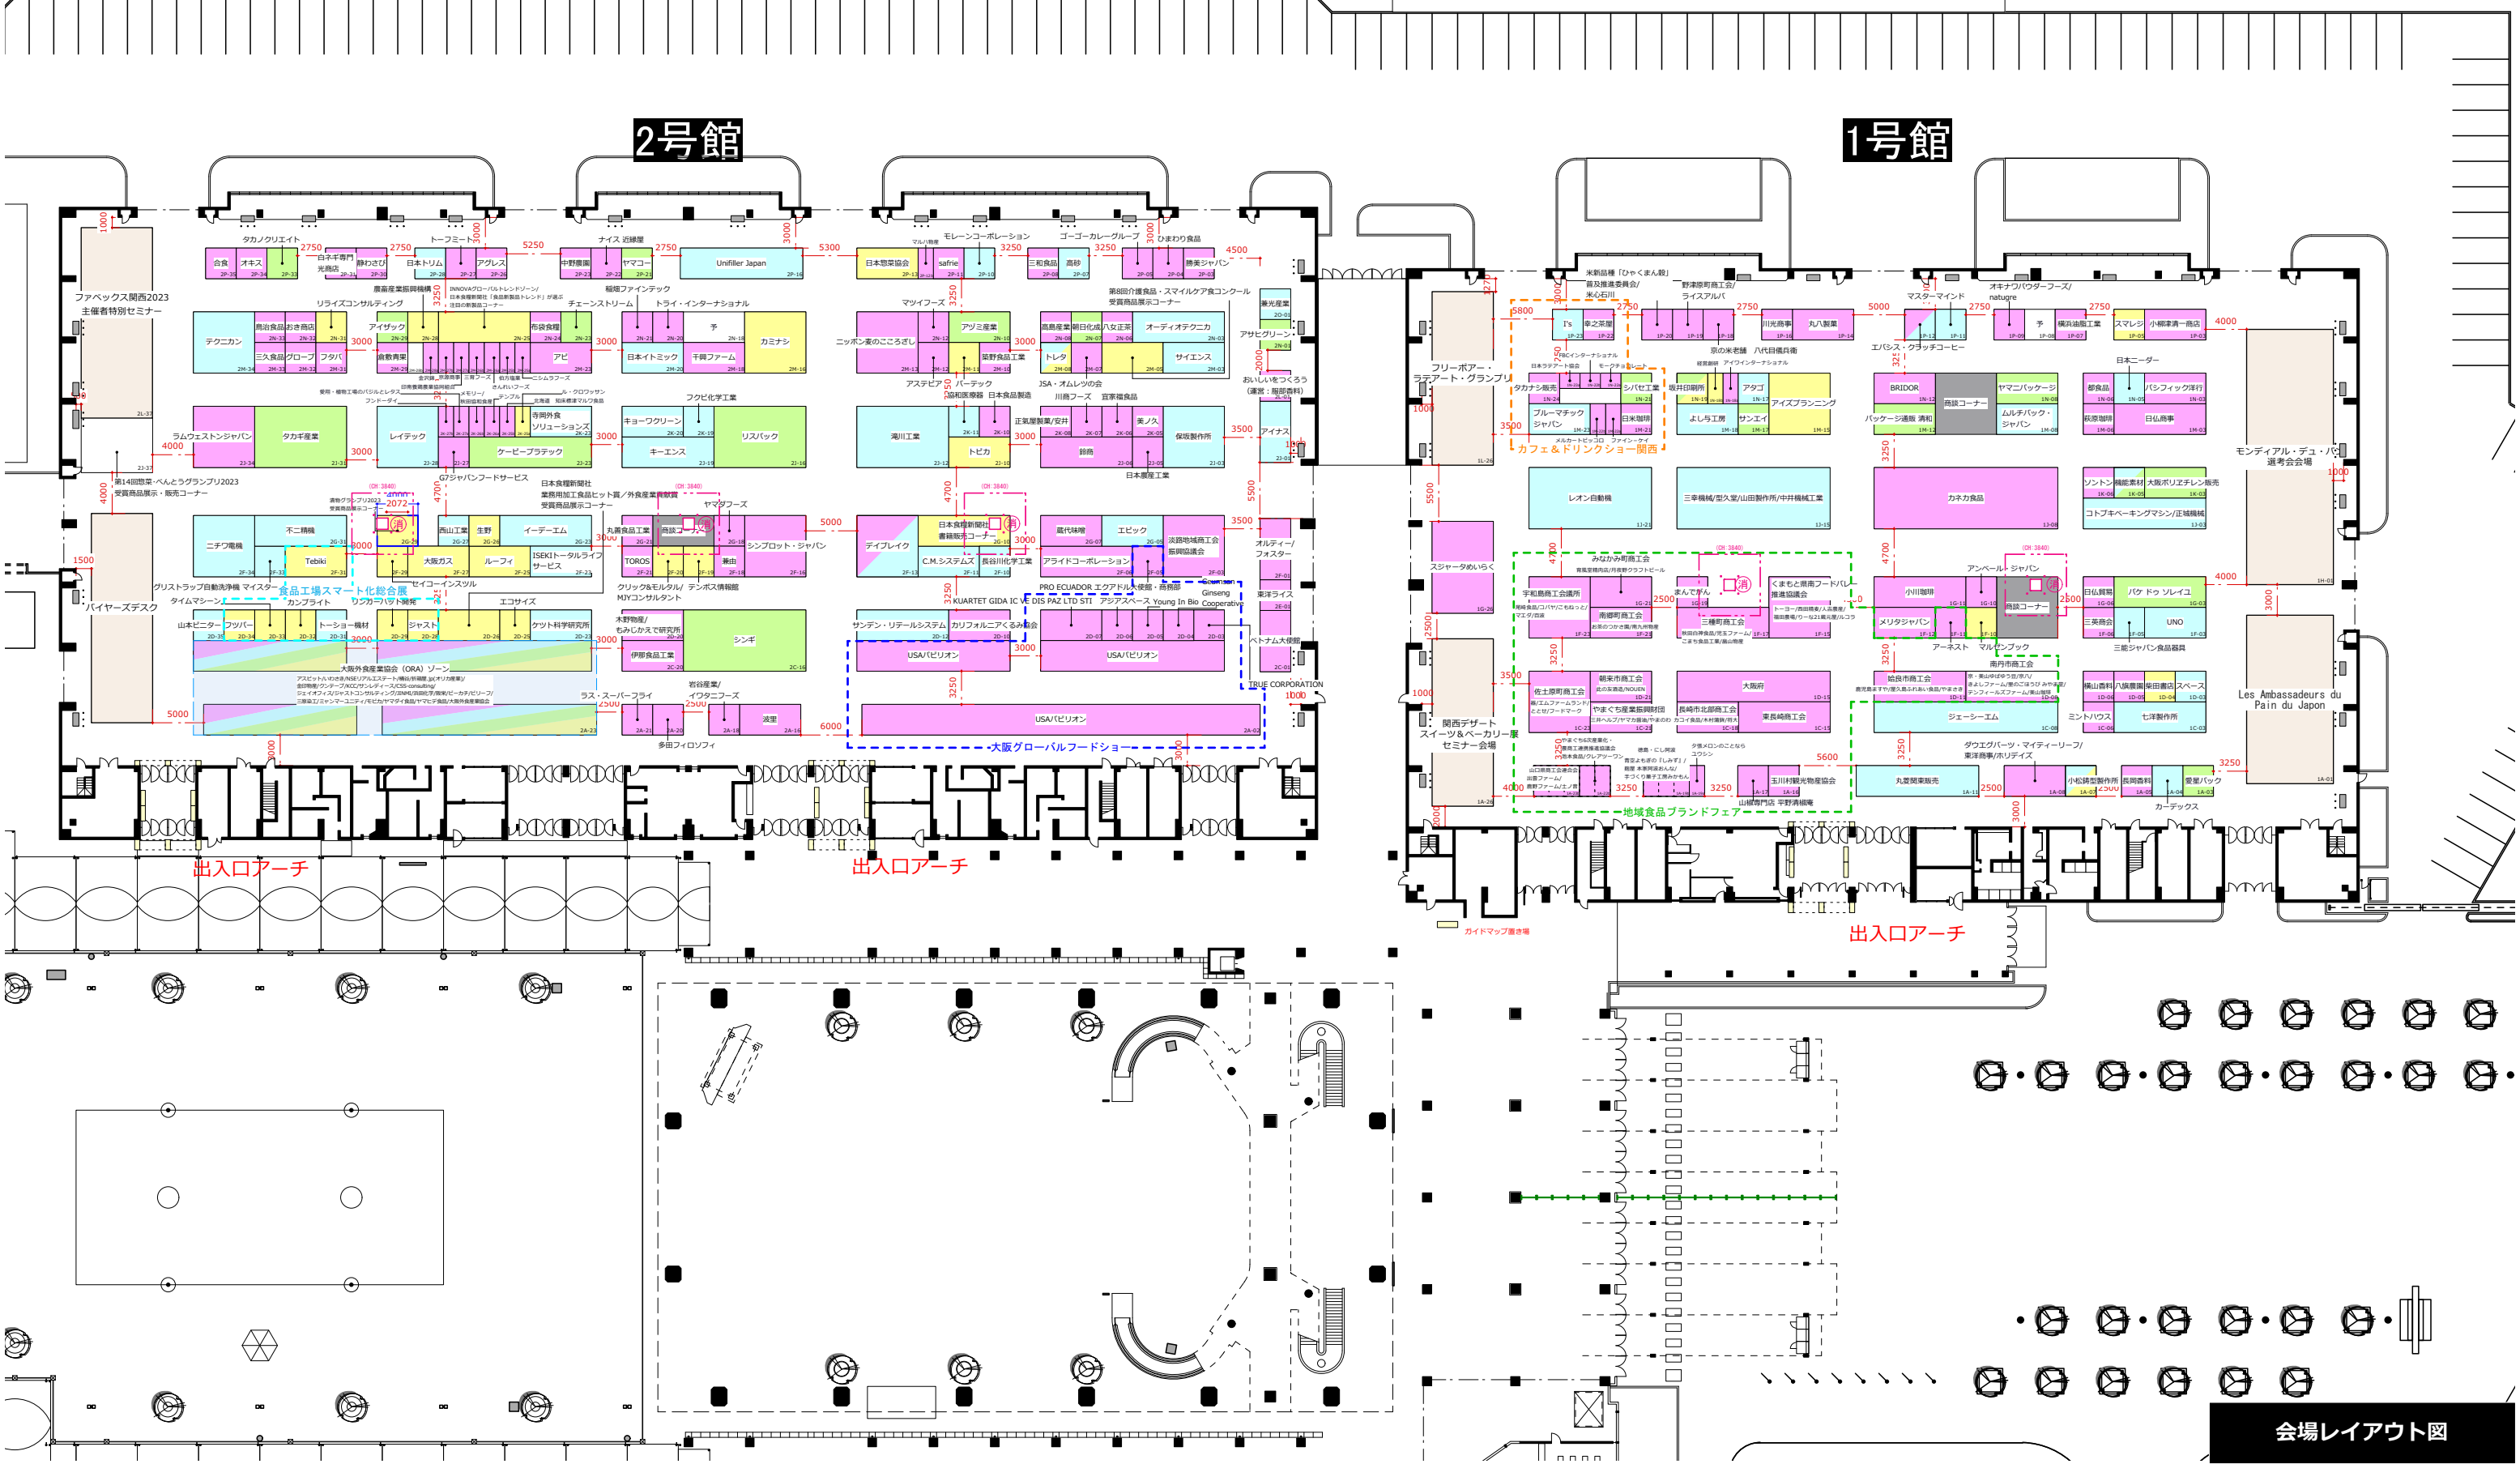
2号館

1号館

ファベックス関西2023
主催者特別セミナー

バイヤーズデスク

タカノクリエイト
白ネギ専門 光楽店
静わさび
合食
オキス
日本トリム
トーフミート
アグレス
中野農園
ナイス 近緑屋
ヤマコー
Unifiller Japan
日本惣菜協会
safrie
モレーンコーポレーション
三和食品
高砂
ゴーゴーカレーグループ
ひまわり食品
勝美ジャパン

リライズコンサルティング
テクニカン
鳥治食品
おき商店
三久食品
グローブ
フタバ
アイザック
倉敷青果
農畜産業振興機構
チェーンストリーム
トライ・インターナショナル
日本イトミック
千賀ファーム
カミナシ
ニッポン麦のこころざし
マツイフーズ
アミゴ産業
菊野食品工業
アステピア
パーテック
昭和産業
日本食品製造
高島産業
朝日化成
八女正英
オーディオテクニカ
トレタ
サイエンス
JSA・オムレツの会
川商フーズ
宮家食品
第8回介護食品・スマイルケア食コンクール 受賞商品展示コーナー
養光産業
アサヒグリーン
おいしいをつくろう (運営：服部香料)

ラムウェストンジャパン
タカギ産業
レイテック
寺岡外食ソリューションズ
ケービーブラデック
キョーワクリーン
キーエンス
フクビ化学工業
リスパック
湯川工業
トビカ
正気屋製菓/安井
美ノ久
錦商
保坂製作所
日本農産工業
アイナス

第14回惣菜・べんとうグランプリ2023 受賞商品展示・販売コーナー
G7ジャパンフードサービス
日本食糧新聞社 業務用加工食品ヒット賞／外食産業貢献賞 受賞商品展示コーナー
ヤマダフーズ
不二精機
ニチワ電機
Tebiki
西山工業
生野
イーデーエム
大阪ガス
ルーフィ
ISEKIトータルライフサービス
丸善食品工業
商談コーナー
TOROS
兼由
シンプロット・ジャパン
ディプレイク
日本食糧新聞社 書籍販売コーナー
C.M.システムズ
長谷川化学工業
鷹代味噌
エピック
淡路地域商工会 振興協議会
オルティー/フォスター
グリストラップ自動洗浄機 マイスター
食品工場スマート化総合展
タイムマシーン
カンプライト
リッカーハウト商会
セイコーインスツル
エコサイズ
クリック&モルタル/テンポス情報館
MJYコンサルタント
PRO ECUADOR エクアドル大使館・商務部
KUARTET GIDA IC VE DIS PAZ LTD STI
アジアスペース
Young In Bio
Ginseng Cooperative
東洋ライス
山本ビニター
フッツバー
トーショー機材
ジャスト
ケツト科学研究所
木野物産/もみじかえで研究所
シンギ
伊那食品工業
サンデン・リテールシステム
カリフォルニアくるみ協会
USAパビリオン
USAパビリオン
ベトナム大使館
TRUE CORPORATION
大阪外食産業協会（ORA）ゾーン
ラス・スーパーフライ
岩谷産業/イワタニフーズ
波里
多田フィロソフィ
USAパビリオン
大阪グローバルフードショー

出入口アーチ
出入口アーチ

米新品種「ひやくまん穀」普及推進委員会/米心石川
野津原町商工会/ライスアルバ
I's
幸之茶屋
京の米老舗 八代目儀兵衛
丸八製菓
川光商事
カフェ＆ドリンクショー関西
タカナシ販売
シバセ工業
ブルーマチック ジャパン
日本珈琲
メルカートピッコロ
ファイン・ケイ
坂井印刷所
アタゴ
アイスプランニング
よしろ工房
サンエイ
マスターマインド
オキナワパウダーフーズ/natugre
横浜油脂工業
スマレジ
小柳津清一商店
エバシス・クラッチコーヒー
日本ニーダー
BRIDOR
商談コーナー
ヤマニパッケージ
パッケージ通販 清和
ムルチバック・ジャパン
都食品
パシフィック洋行
萩原珈琲
日仏商事
フリーボアー・ラテアート・グランプリ
レオン自動機
三幸機械/型久堂/山田製作所/中井機械工業
カネカ食品
ソントン
機能素材
大阪ボリエチレン販売
コトブキベーキングマシン/正城機械
モンディアル・デュ・パン 選考会会場
スシャータめいらく
みなかみ町商工会
宇和島商工会議所
南郷町商工会
まんでがん
くまもと県南フードバレー推進協議会
三種町商工会
小川珈琲
メリタジャパン
アーネスト
マルゼンブック
アンベール・ジャパン
商談コーナー
日仏貿易
バケ ドゥ ソレイユ
三英商会
UNO
三能ジャパン食品器具
佐土原町商工会
朝来市商工会
やまぐち産業振興財団
大阪府
長崎市北部商工会
東長崎商工会
給食市商工会
南丹市商工会
ジェーシーエム
横山香料
八重商業
栗田書店
スペース
ミントハウス
七洋製作所
Les Ambassadeurs du Pain du Japon
関西デザート・スイーツ&ベーカリー展 セミナー会場
玉川村観光物産協会
山梨県門店 平野清翔庵
丸登関東販売
ダウエグバーツ・マイティーリーフ/東洋商事/ホリデイズ
小松誘型製作所
長岡香料
愛星パック
カーデックス
地域食品ブランドフェア
出入口アーチ
ガイドマップ置き場

会場レイアウト図